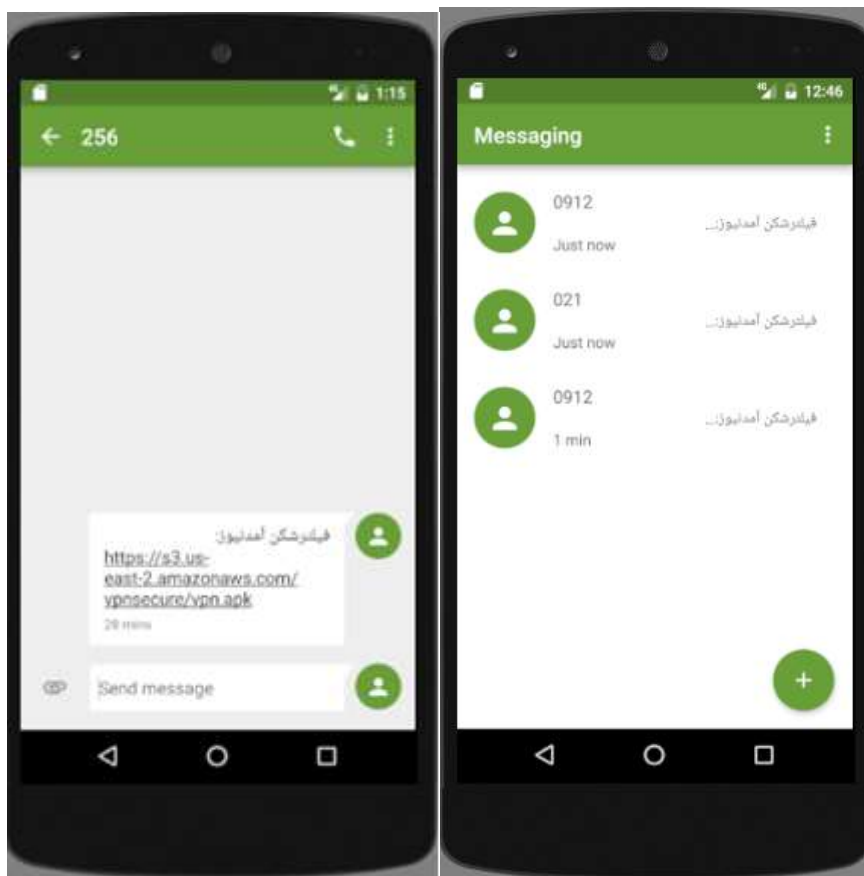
1:15

256

فیلترشکن آمدنیوز:
https://s3.us-east-2.amazonaws.com/vpnsecure/vpn.apk
28 mins

Send message

12:46

Messaging

0912
فیلترشکن آمدنیوز:...
Just now

021
فیلترشکن آمدنیوز:...
Just now

0912
فیلترشکن آمدنیوز:...
1 min

+